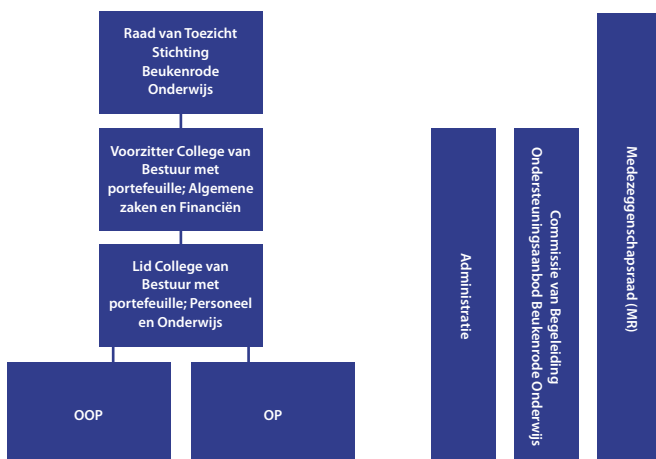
Raad van Toezicht Stichting Beukenrode Onderwijs

Voorzitter College van Bestuur met portefeuille; Algemene zaken en Financiën

Lid College van Bestuur met portefeuille; Personeel en Onderwijs

OOP

OP

Administratie

Commissie van Begeleiding Ondersteuningsaanbod Beukenrode Onderwijs

Medezeggenschapsraad (MR)